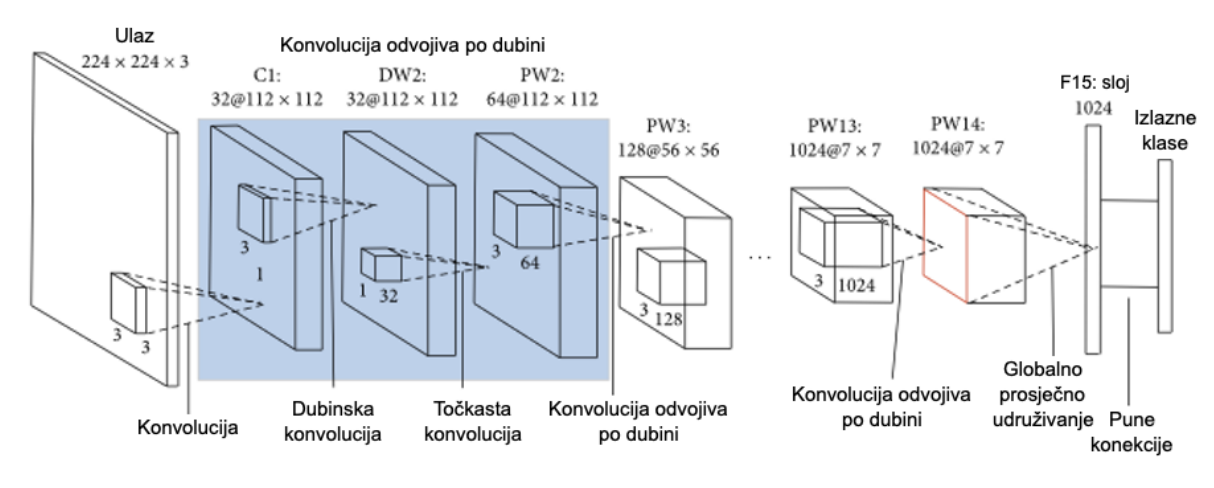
Ulaz
$224 \times 224 \times 3$

Konvolucija odvojiva po dubini

C1:
$32@112 \times 112$

DW2:
$32@112 \times 112$

PW2:
$64@112 \times 112$

PW3:
$128@56 \times 56$

PW13:
$1024@7 \times 7$

PW14:
$1024@7 \times 7$

F15: sloj
1024

Izlazne klase

3
1
3 3
1 32
3 64
3 128
3 1024

...

Konvolucija

Dubinska konvolucija

Točkasta konvolucija

Konvolucija odvojiva po dubini

Konvolucija odvojiva po dubini

Globalno prosječno udruživanje

Pune konekcije